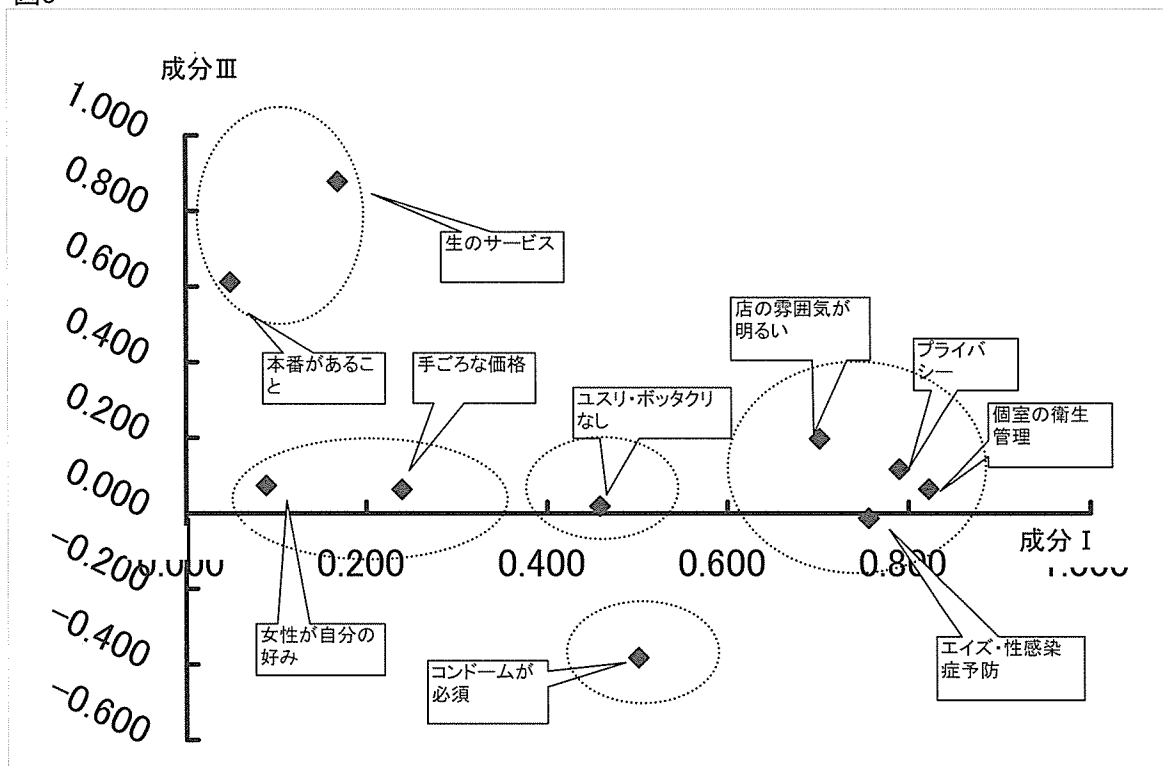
図3

成分Ⅲ

1.000
0.800
0.600
0.400
0.200
0.000
-0.200
-0.400
-0.600

0.000 0.200 0.400 0.600 0.800 1.000

成分Ⅰ

生のサービス

本番があること

手ごろな価格

ユスリ・ボッタクリなし

店の雰囲気が明るい

プライバシー

個室の衛生管理

女性が自分の好み

コンドームが必須

エイズ・性感染症予防